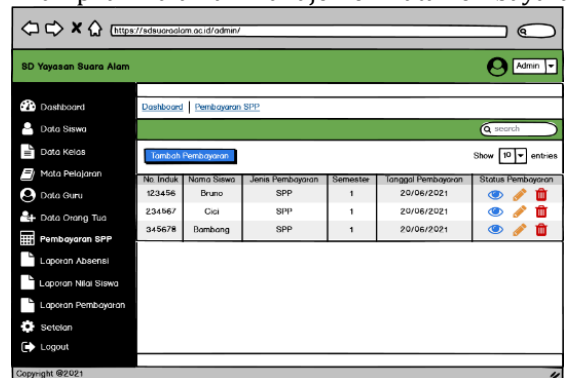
https://sdsuaraalam.ac.id/admin/

SD Yayasan Suara Alam

Admin

Dashboard
Data Siswa
Data Kelas
Mata Pelajaran
Data Guru
Data Orang Tua
Pembayaran SPP
Laporan Absensi
Laporan Nilai Siswa
Laporan Pembayaran
Setelan
Logout

Dashboard | Pembayaran SPP

search

Tambah Pembayaran

Show 10 entries

| No. Induk | Nama Siswa | Jenis Pembayaran | Semester | Tanggal Pembayaran | Status Pembayaran |
|---|---|---|---|---|---|
| 123456 | Bruno | SPP | 1 | 20/06/2021 | |
| 234567 | Cici | SPP | 1 | 20/06/2021 | |
| 345678 | Bambang | SPP | 1 | 20/06/2021 | |

Copyright @2021